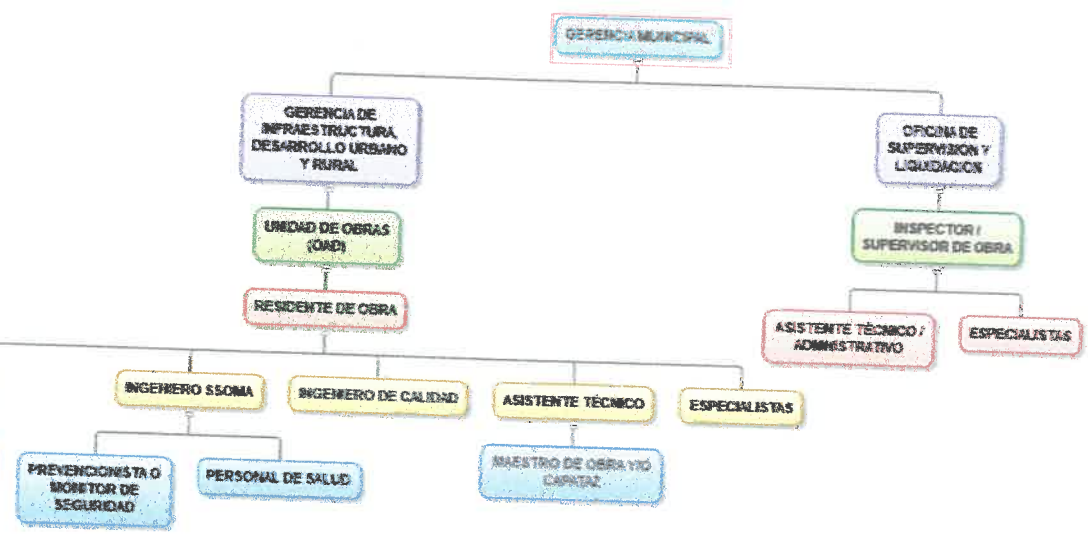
GERENCIA MUNICIPAL

GERENCIA DE INFRAESTRUCTURA, DESARROLLO URBANO Y RURAL

OFICINA DE SUPERVISION Y LIQUIDACION

UNIDAD DE OBRAS (OAD)

INSPECTOR / SUPERVISOR DE OBRA

RESIDENTE DE OBRA

ASISTENTE TÉCNICO / ADMINISTRATIVO

ESPECIALISTAS

INGENIERO SSOMA

INGENIERO DE CALIDAD

ASISTENTE TÉCNICO

ESPECIALISTAS

PREVENCIONISTA O MONITOR DE SEGURIDAD

PERSONAL DE SALUD

MAESTRO DE OBRA Y/O CAPATAZ